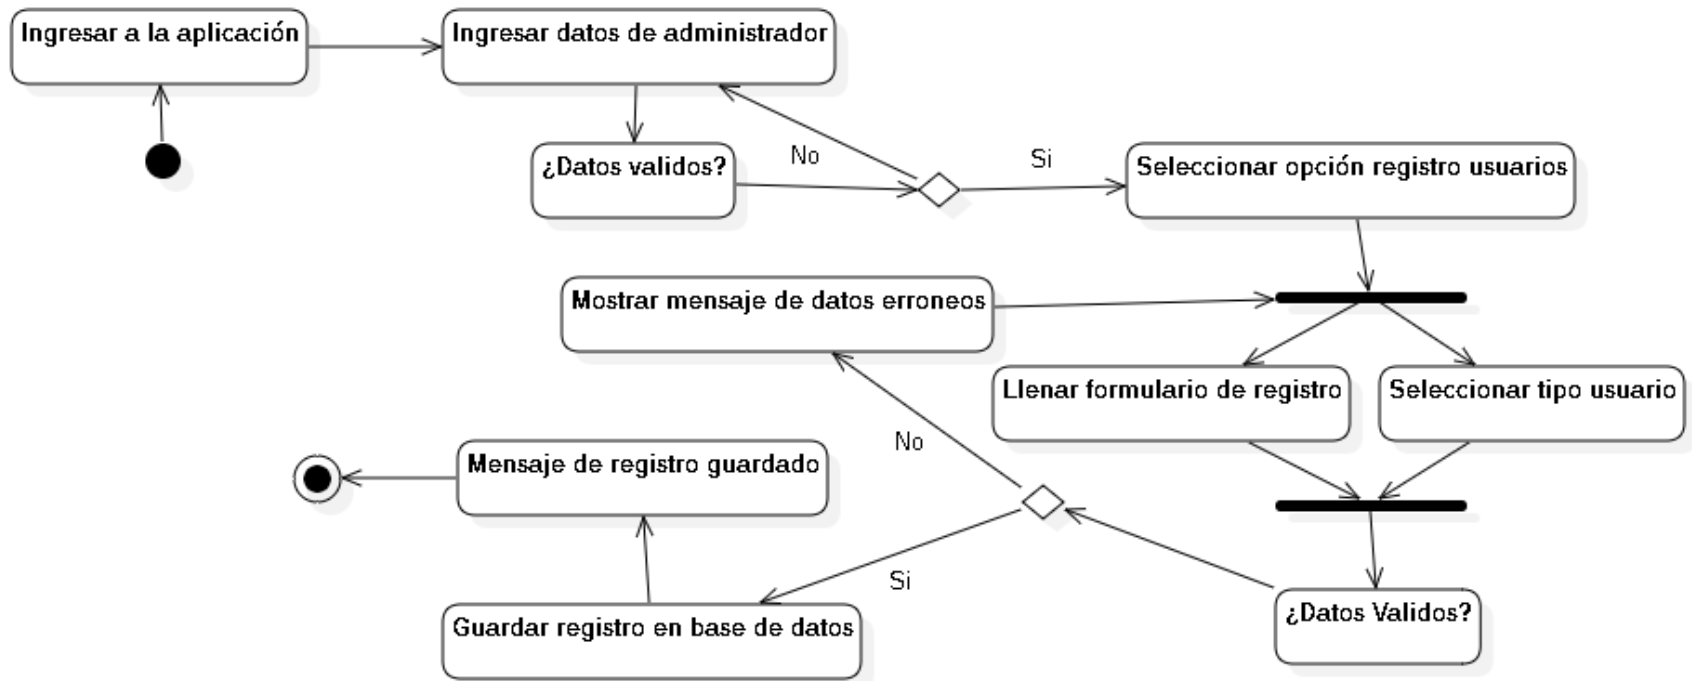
Ingresar a la aplicación

Ingresar datos de administrador

¿Datos validos?

No

Si

Seleccionar opción registro usuarios

Mostrar mensaje de datos erroneos

Llenar formulario de registro

Seleccionar tipo usuario

No

Mensaje de registro guardado

Si

Guardar registro en base de datos

¿Datos Validos?